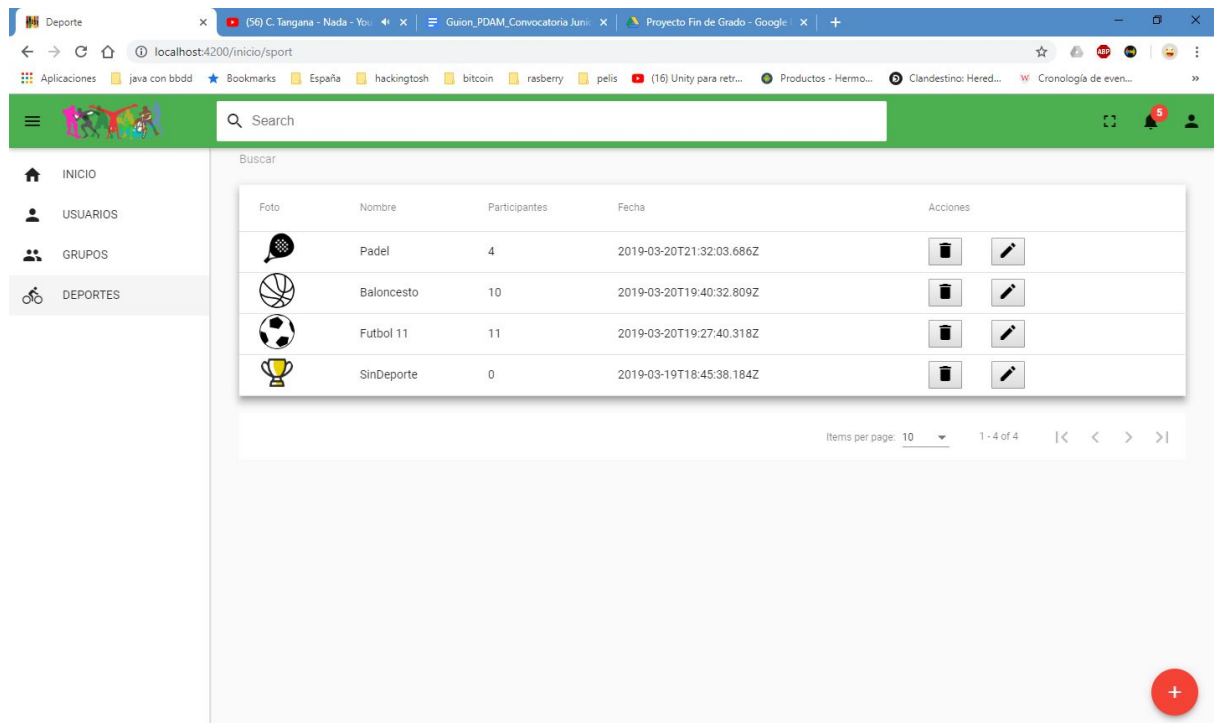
Deporte ×
(56) C. Tangana - Nada - You ×
Guion_PDAM_Convocatoria Junio ×
Proyecto Fin de Grado - Google ×
+

localhost:4200/inicio/sport

Aplicaciones java con bbdd Bookmarks España hackingtosh bitcoin rasberry pelis (16) Unity para retr... Productos - Hermo... Clandestino: Hered... Cronología de even... »

Search

5

INICIO
USUARIOS
GRUPOS
DEPORTES

Buscar

| Foto | Nombre | Participantes | Fecha | Acciones |
|---|---|---|---|---|
| | Padel | 4 | 2019-03-20T21:32:03.686Z | |
| | Baloncesto | 10 | 2019-03-20T19:40:32.809Z | |
| | Futbol 11 | 11 | 2019-03-20T19:27:40.318Z | |
| | SinDeporte | 0 | 2019-03-19T18:45:38.184Z | |

Items per page: 10 1 - 4 of 4

+